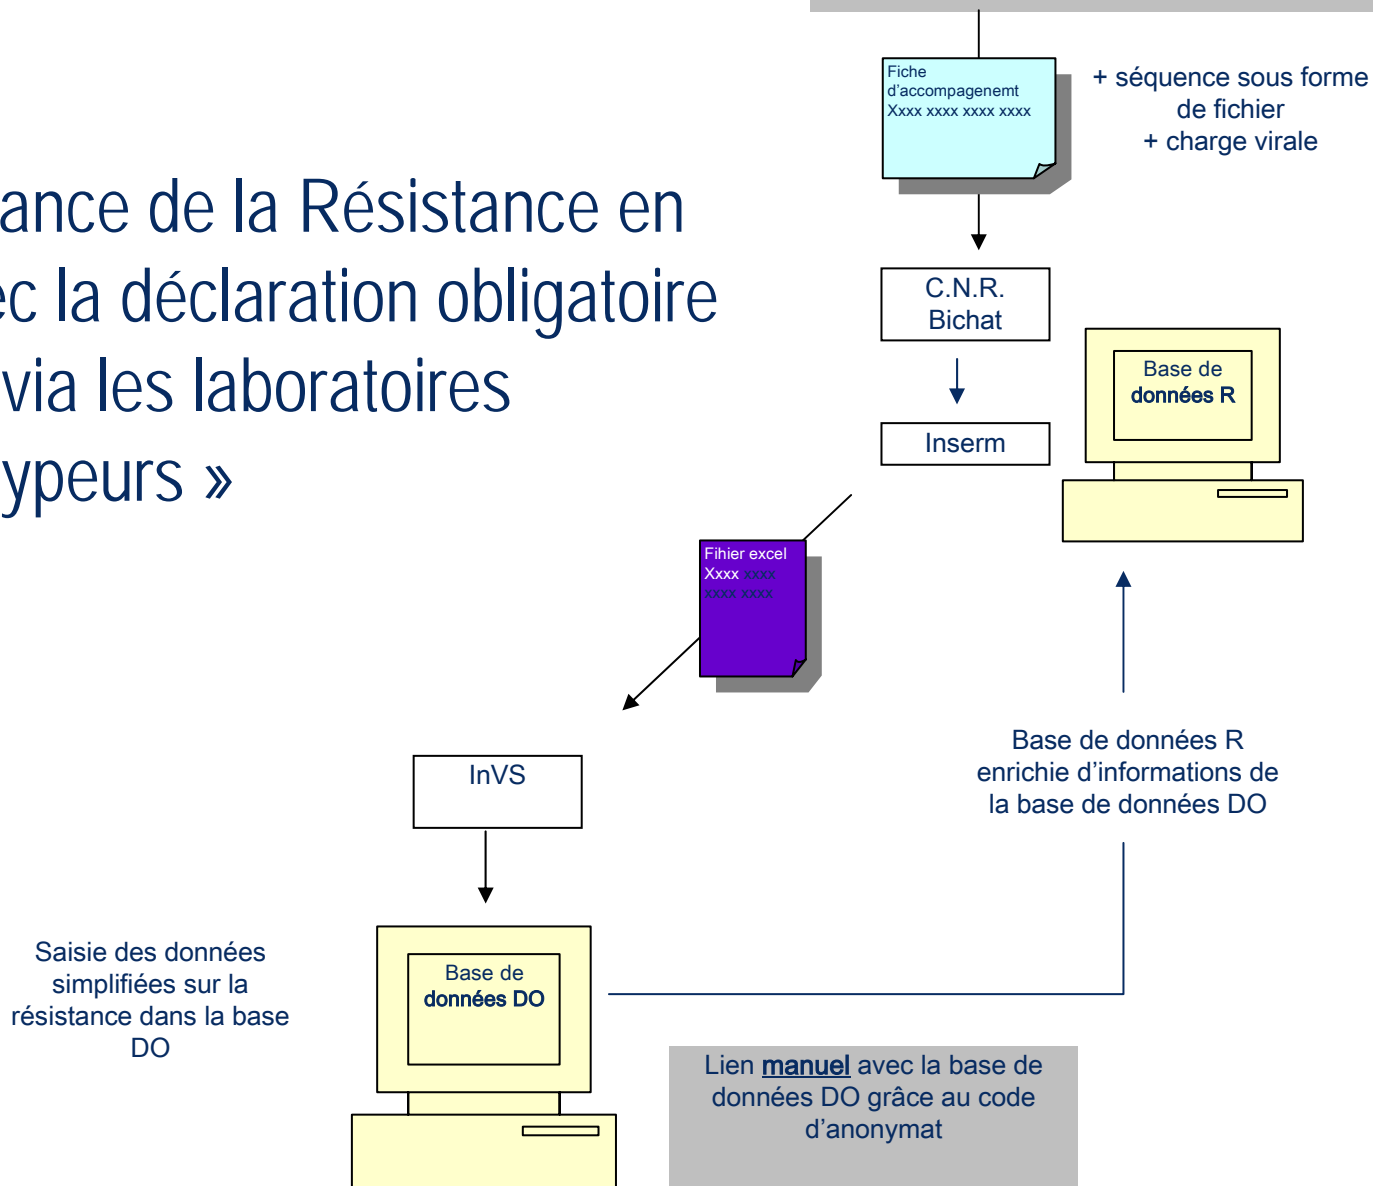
ance de la Résistance en
ec la déclaration obligatoire
via les laboratoires
ypeurs »

Fiche d'accompagenemt
Xxxx xxxx xxxx xxxx

+ séquence sous forme de fichier
+ charge virale

C.N.R. Bichat

Inserm

Base de données R

Fihier excel
Xxxx xxxx
xxxx xxxx

InVS

Base de données R enrichie d'informations de la base de données DO

Saisie des données simplifiées sur la résistance dans la base DO

Base de données DO

Lien manuel avec la base de données DO grâce au code d'anonymat